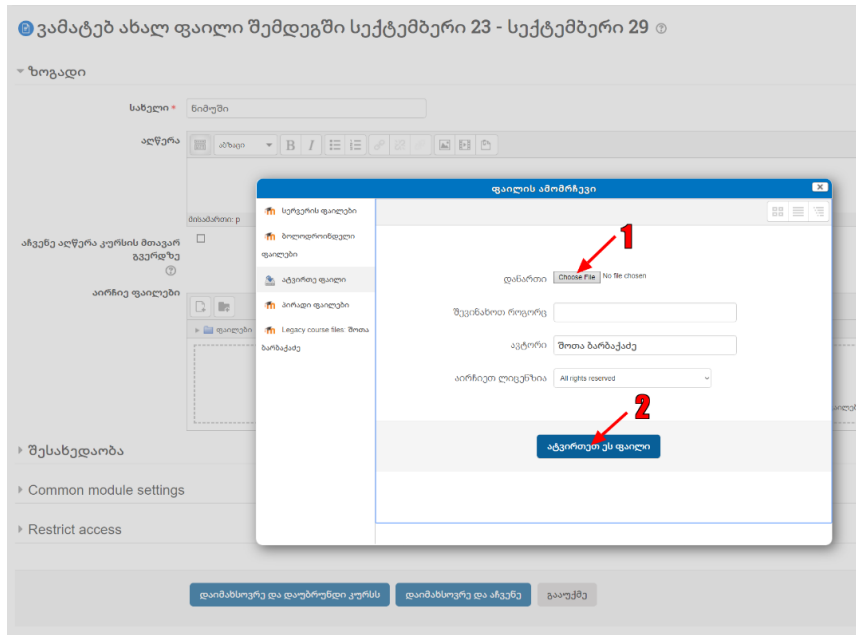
ვამატებ ახალ ფაილი შემდეგში სექტემბერი 23 - სექტემბერი 29

▾ ზოგადი

სახელი * ნიმუში

აღწერა

აბზაცი

ბილიკი: p

აჩვენე აღწერა კურსის მთავარ გვერდზე

აირჩიე ფაილები

▸ ფაილები

ფაილის ამომრჩევი

სერვერის ფაილები

ბოლოდროინდელი ფაილები

ატვირთე ფაილი

პირადი ფაილები

Legacy course files: შოთა ბარბაქაძე

დანართი Choose File No file chosen

შეინახეთ როგორც

ავტორი შოთა ბარბაქაძე

აირჩიეთ ლიცენზია All rights reserved

1

2

ატვირთეთ ეს ფაილი

▸ შესახედაობა

▸ Common module settings

▸ Restrict access

დაიმახსოვრე და დაუბრუნდი კურსს

დაიმახსოვრე და აჩვენე

გააუქმე